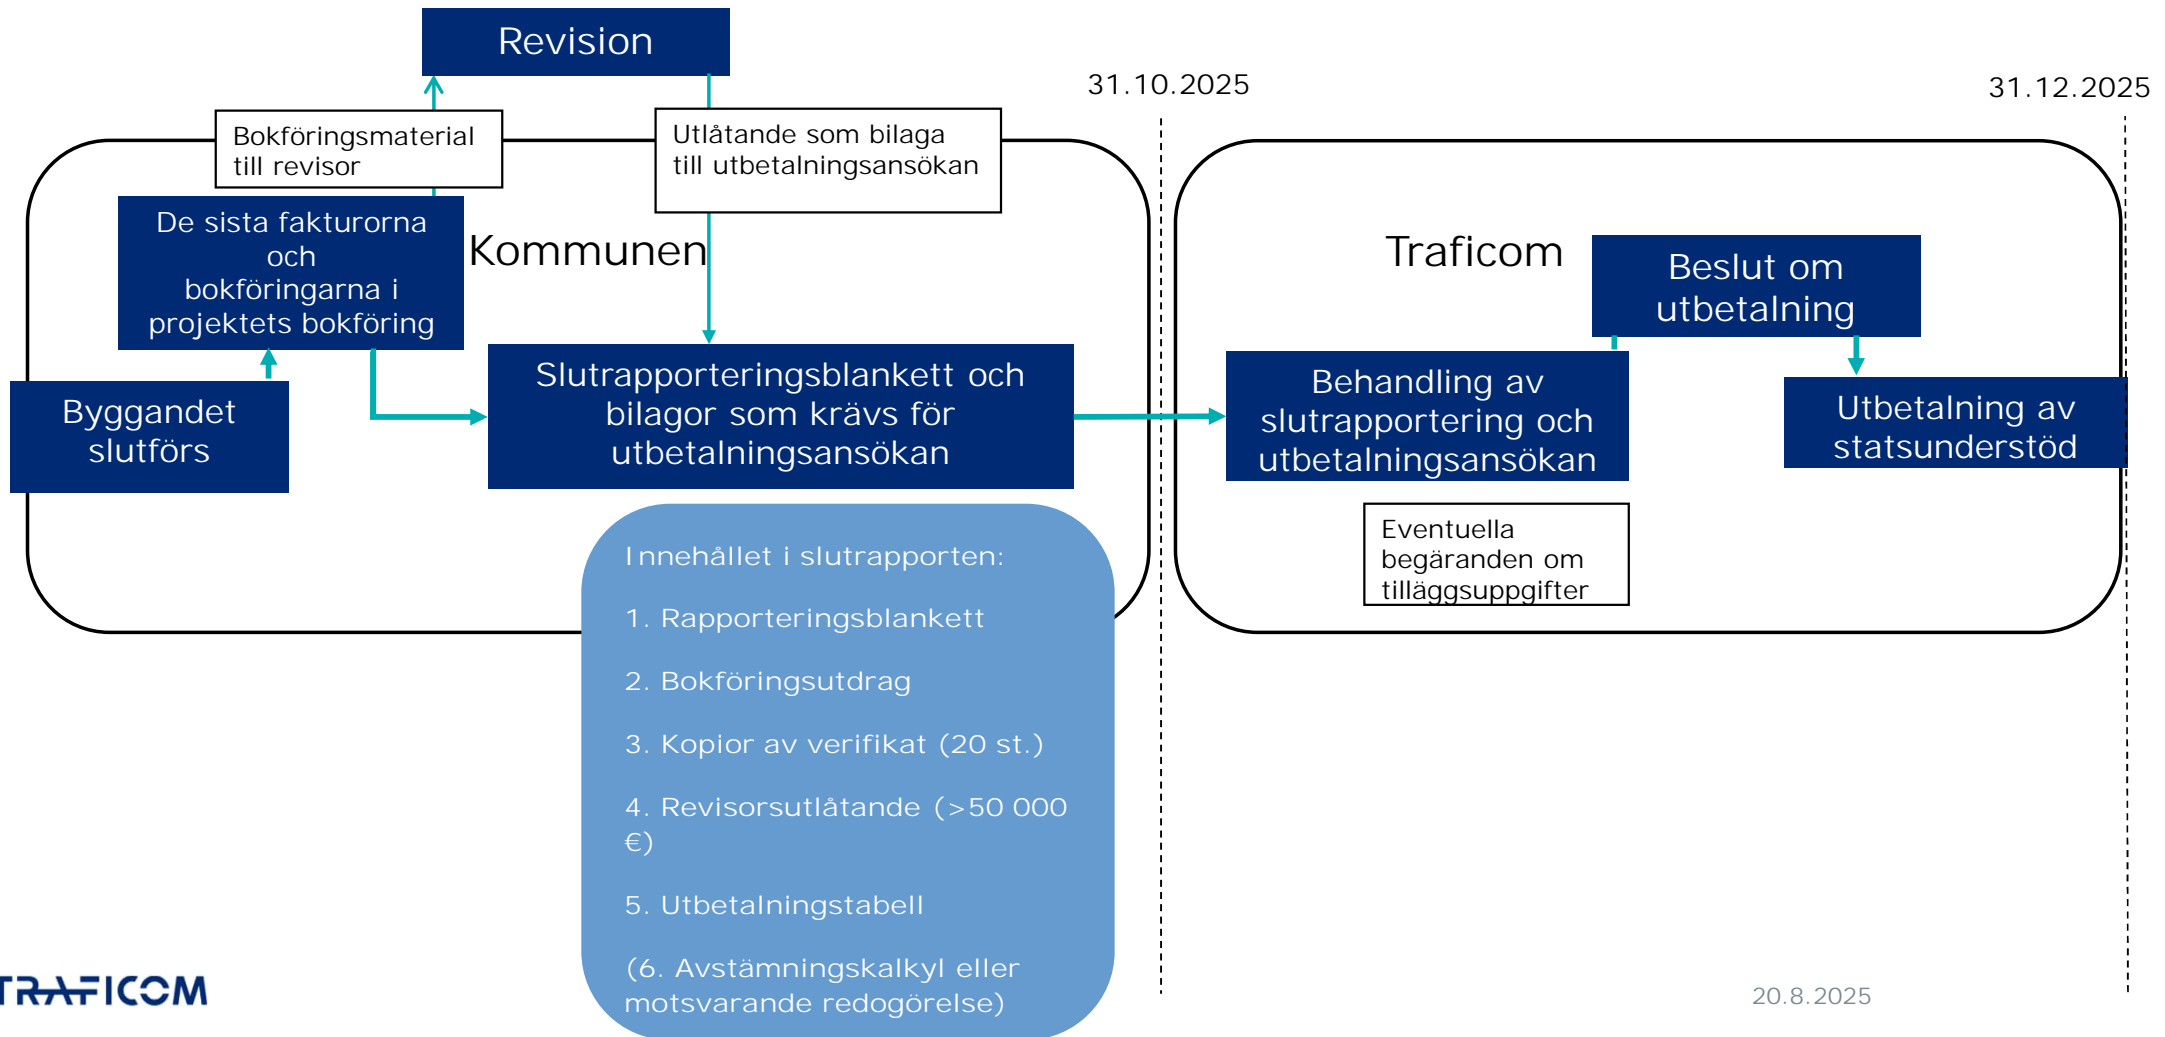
Revision

31.10.2025

31.12.2025

Bokföringsmaterial till revisor

Utlåtande som bilaga till utbetalningsansökan

De sista fakturorna och bokföringarna i projektets bokföring

Kommunen

Traficom

Beslut om utbetalning

Slutrapporteringsblankett och bilagor som krävs för utbetalningsansökan

Behandling av slutrapportering och utbetalningsansökan

Utbetalning av statsunderstöd

Byggandet slutförs

Eventuella begäranden om tilläggsuppgifter

Innehållet i slutrapporten:

1. Rapporteringsblankett

2. Bokföringsutdrag

3. Kopior av verifikat (20 st.)

4. Revisorsutlåtande (>50 000 €)

5. Utbetalningstabell

(6. Avstämningskalkyl eller motsvarande redogörelse)

TRAFICOM

20.8.2025